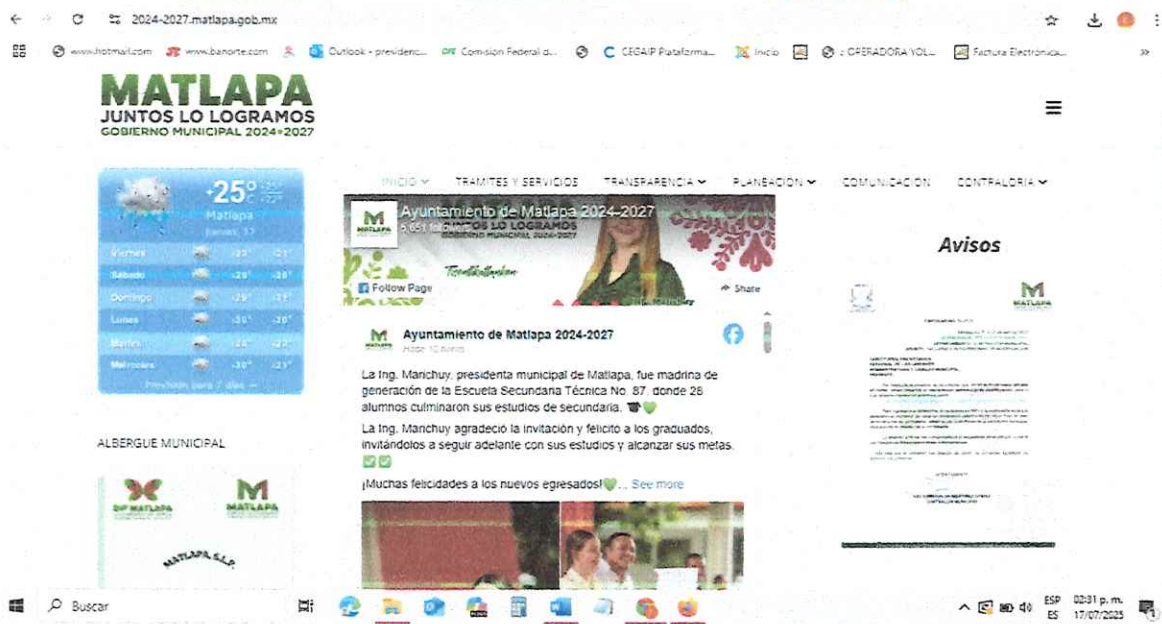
2024-2027.matlapa.gob.mx

www.hotmail.com www.banorte.com Outlook - presidenc... Comision Federal d... CEGAIP Plataforma... Inicio :: OPERADORA YOL... Factura Electrónica...

MATLAPA
JUNTOS LO LOGRAMOS
GOBIERNO MUNICIPAL 2024-2027

INICIO TRAMITES Y SERVICIOS TRANSPARENCIA PLANEACION COMUNICACION CONTRALORIA

25°
Matlapa

| Viernes | 32° | 21° |
|---|---|---|
| Sábado | 29° | 20° |
| Domingo | 29° | 21° |
| Lunes | 30° | 20° |
| Martes | 24° | 22° |
| Miércoles | 30° | 23° |

Previsión para 7 días

Ayuntamiento de Matlapa 2024-2027
5,651 followers
JUNTOS LO LOGRAMOS
GOBIERNO MUNICIPAL 2024-2027
Follow Page
Share

Ayuntamiento de Matlapa 2024-2027
Hace 10 horas

La Ing. Manichuy, presidenta municipal de Matlapa, fue madrina de generación de la Escuela Secundaria Técnica No. 87, donde 28 alumnos culminaron sus estudios de secundaria.

La Ing. Manchuy agradeció la invitación y felicitó a los graduados, invitándolos a seguir adelante con sus estudios y alcanzar sus metas.

¡Muchas felicidades a los nuevos egresados! ... See more

Avisos

MATLAPA

ALBERGUE MUNICIPAL

DIF MATLAPA
MATLAPA
MATLAPA S.L.P.

Buscar

ESP ES 02:31 p. m. 17/07/2025